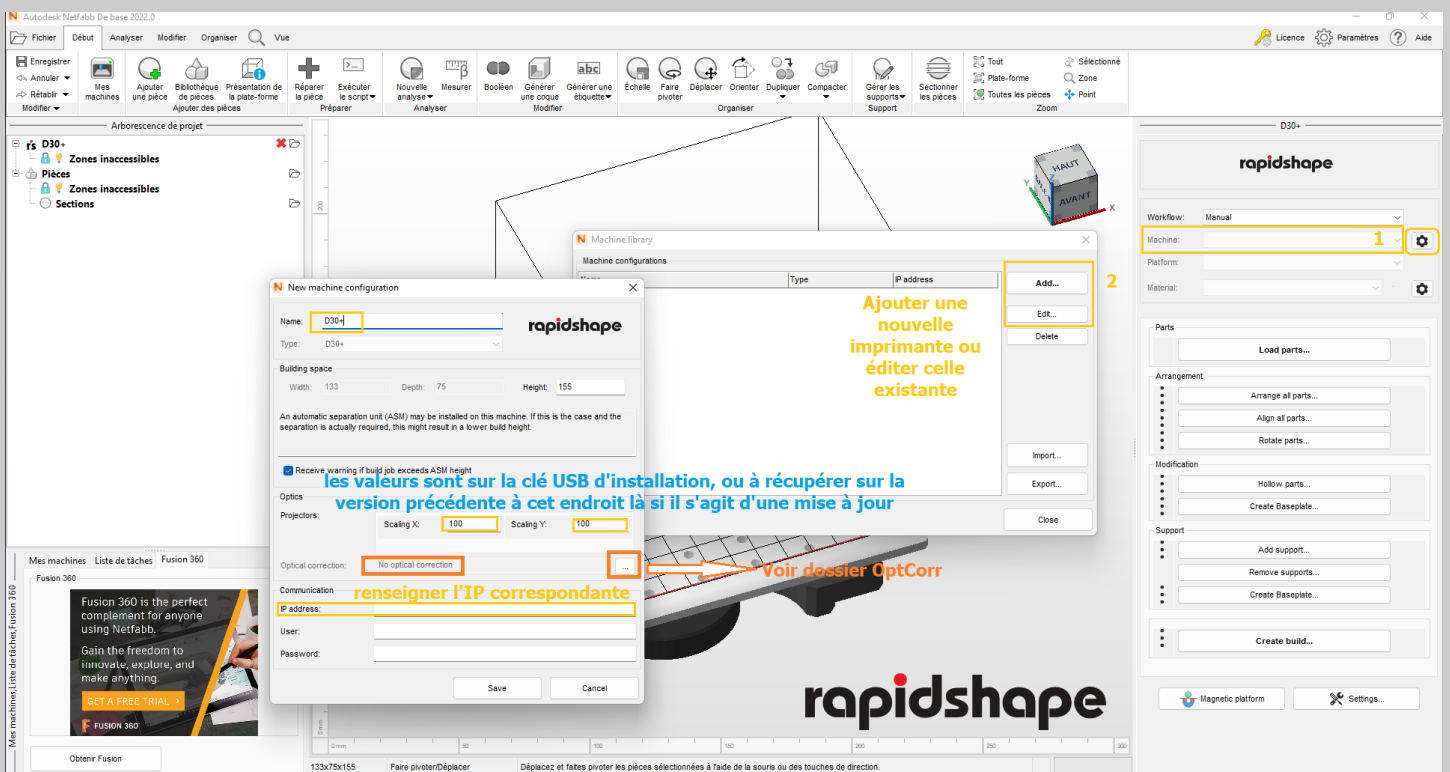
Autodesk Netfabb De base 2022.0

Fichier | Début | Analyser | Modifier | Organiser | Vue

Licence | Paramètres | Aide

Enregistrer
Annuler
Rétablir
Modifier

Mes machines | Ajouter une pièce | Bibliothèque de pièces | Présentation de la plate-forme
Ajouter des pièces

Réparer la pièce | Exécuter le script
Préparer

Nouvelle analyse | Mesurer
Analyser

Booléen | Générer une coque | Générer une étiquette
Modifier

Échelle | Faire pivoter | Déplacer | Orienter | Dupliquer | Compacter
Organiser

Gérer les supports
Support

Sectionner les pièces

Tout | Sélectionné
Plate-forme | Zone
Toutes les pièces | Point
Zoom

Arborescence de projet

D30+
Zones inaccessibles
Pièces
Zones inaccessibles
Sections

HAUT
AVANT

Machine library

Machine configurations

| Name | Type | IP address |
|---|---|---|

Add...
Edit...
Delete
Import...
Export...
Close

2

Ajouter une nouvelle imprimante ou éditer celle existante

New machine configuration

Name: D30+
rapidshape
Type: D30+

Building space
Width: 133 Depth: 75 Height: 155

An automatic separation unit (ASM) may be installed on this machine. If this is the case and the separation is actually required, this might result in a lower build height.

Receive warning if build job exceeds ASM height

les valeurs sont sur la clé USB d'installation, ou à récupérer sur la version précédente à cet endroit là si il s'agit d'une mise à jour

Optics
Projectors:
Scaling X: 100 Scaling Y: 100

Optical correction: No optical correction ...

Voir dossier OptCorr

Communication
renseigner l'IP correspondante
IP address:
User:
Password:

Save | Cancel

Mes machines | Liste de tâches | Fusion 360
Fusion 360

Fusion 360 is the perfect complement for anyone using Netfabb.
Gain the freedom to innovate, explore, and make anything.
GET A FREE TRIAL ›
FUSION 360

Mes machines,Liste de tâches,Fusion 360

Obtenir Fusion

rapidshape

0 mm | 50 | 100 | 150 | 200 | 250 | 300

133x75x155 | Faire pivoter/Déplacer | Déplacez et faites pivoter les pièces sélectionnées à l'aide de la souris ou des touches de direction.

D30+
rapidshape

Workflow: Manual
Machine: 1
Platform:
Material:

Parts
Load parts...

Arrangement
Arrange all parts...
Align all parts...
Rotate parts...

Modification
Hollow parts...
Create Baseplate...

Support
Add support...
Remove supports...
Create Baseplate...

Create build...

Magnetic platform | Settings...